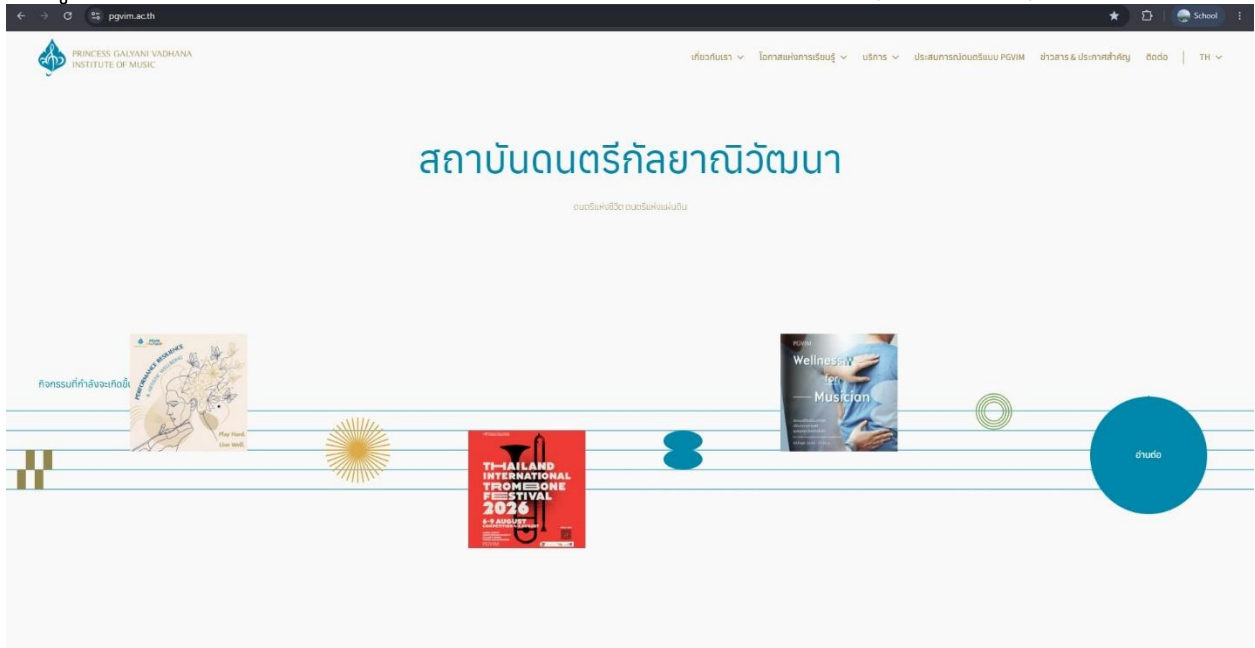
pgvim.ac.th

School

PRINCESS GALYANI VADHANA INSTITUTE OF MUSIC

เกี่ยวกับเรา ∨ โอกาสแห่งการเรียนรู้ ∨ บริการ ∨ ประสบการณ์ดนตรีแบบ PGVIM ข่าวสาร & ประกาศสำคัญ ติดต่อ | TH ∨

สถาบันดนตรีกัลยาณิวัฒนา

ดนตรีแห่งชีวิต ดนตรีแห่งแผ่นดิน

กิจกรรมที่กำลังจะเกิดขึ้น

PERFORMANCE RESILIENCE

Play Hard, Live Well.

THAILAND INTERNATIONAL TROMBONE FESTIVAL 2026

6-9 AUGUST

PGVIM

Wellness for Musician

อ่านต่อ